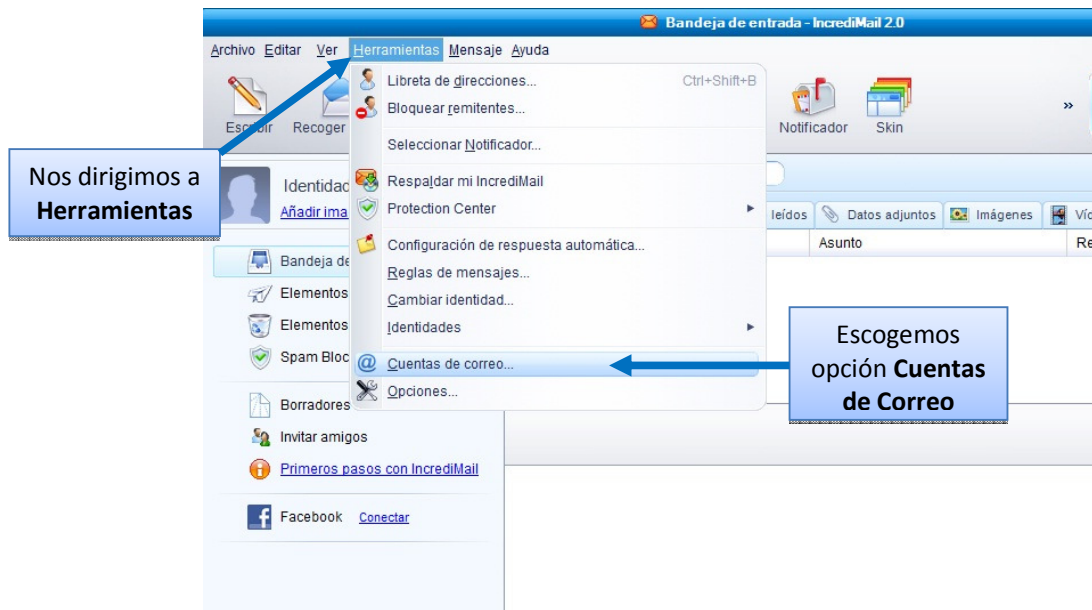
Bandeja de entrada - IncrediMail 2.0

Archivo Editar Ver Herramientas Mensaje Ayuda

Escribir Recoger

Notificador Skin »

Nos dirigimos a **Herramientas**

Identidad
Añadir ima

Libreta de direcciones... Ctrl+Shift+B
Bloquear remitentes...
Seleccionar Notificador...
Respaldar mi IncrediMail
Protection Center
Configuración de respuesta automática...
Reglas de mensajes...
Cambiar identidad...
Identidades
Cuentas de correo...
Opciones...

leídos Datos adjuntos Imágenes Víd

Asunto Re

Bandeja de
Elementos
Elementos
Spam Bloc
Borradores
Invitar amigos
Primeros pasos con IncrediMail
Facebook Conectar

Escogemos opción **Cuentas de Correo**